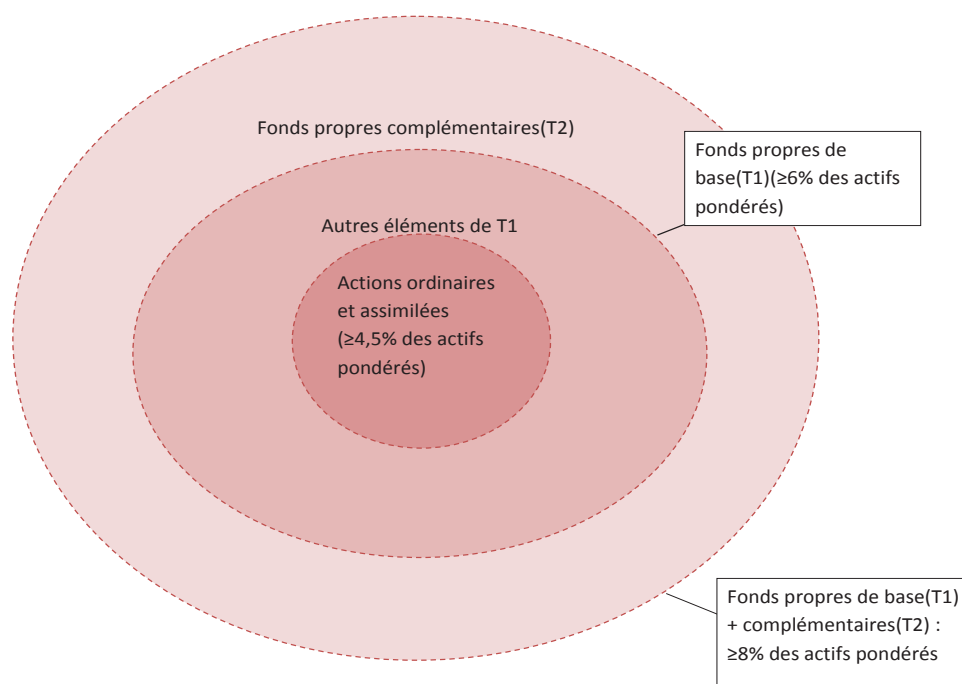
Fonds propres complémentaires(T2)

Fonds propres de base(T1)(≥6% des actifs pondérés)

Autres éléments de T1

Actions ordinaires et assimilées (≥4,5% des actifs pondérés)

Fonds propres de base(T1) + complémentaires(T2) : ≥8% des actifs pondérés